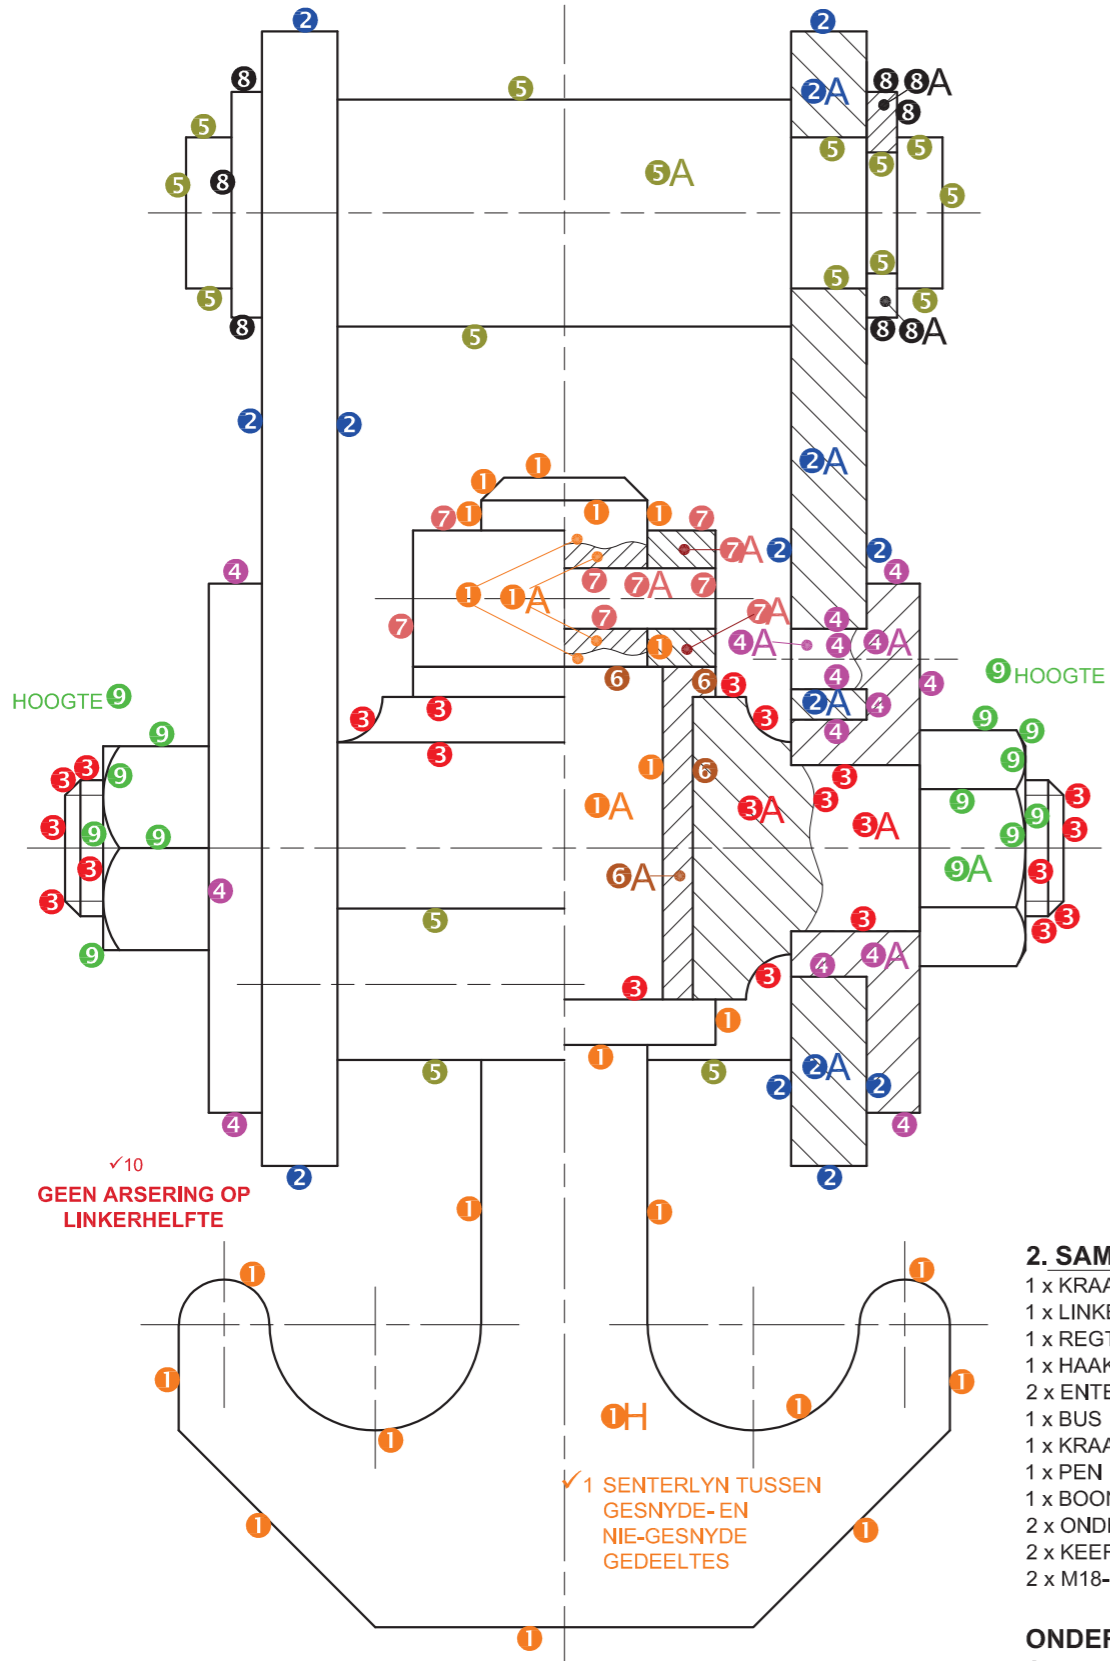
2 2
8 8 8A
5 8
5 5A 2A 5 5
5 8 5
5 5
5 5 5
5 8 5
8 8 8A
5
2 2
2A
1 1
7 1 1 7
7 1 7A 2 2
7 7A 7 4
1 1A 7 7A
7 4A 4 4A
4 1
HOOGTE 9 6 6 3 4 9 HOOGTE
3 3 2A 4
9 3 3 4 9
3 3 9
3 9 1 6 3 9
3 1A 3A 3 9 3
3 9 9 3A 9 9 3
3 6A 9A 3
3 4 3 3
9 5 3 3
4 4A
3 3 4
1
5 1 5 2 2A 2
4 4
✓10 2 2
GEEN ARSERING OP LINKERHELFTE
1 1
1 1
1 1
1 1 1H 1
✓1 SENTERLYN TUSSEN GESNYDE- EN NIE-GESNYDE GEDEELTES
1 1
1

2. SAM
1 x KRAA
1 x LINKE
1 x REGT
1 x HAAK
2 x ENTE
1 x BUS
1 x KRAA
1 x PEN
1 x BOOM
2 x ONDE
2 x KEEF
2 x M18-

ONDEF